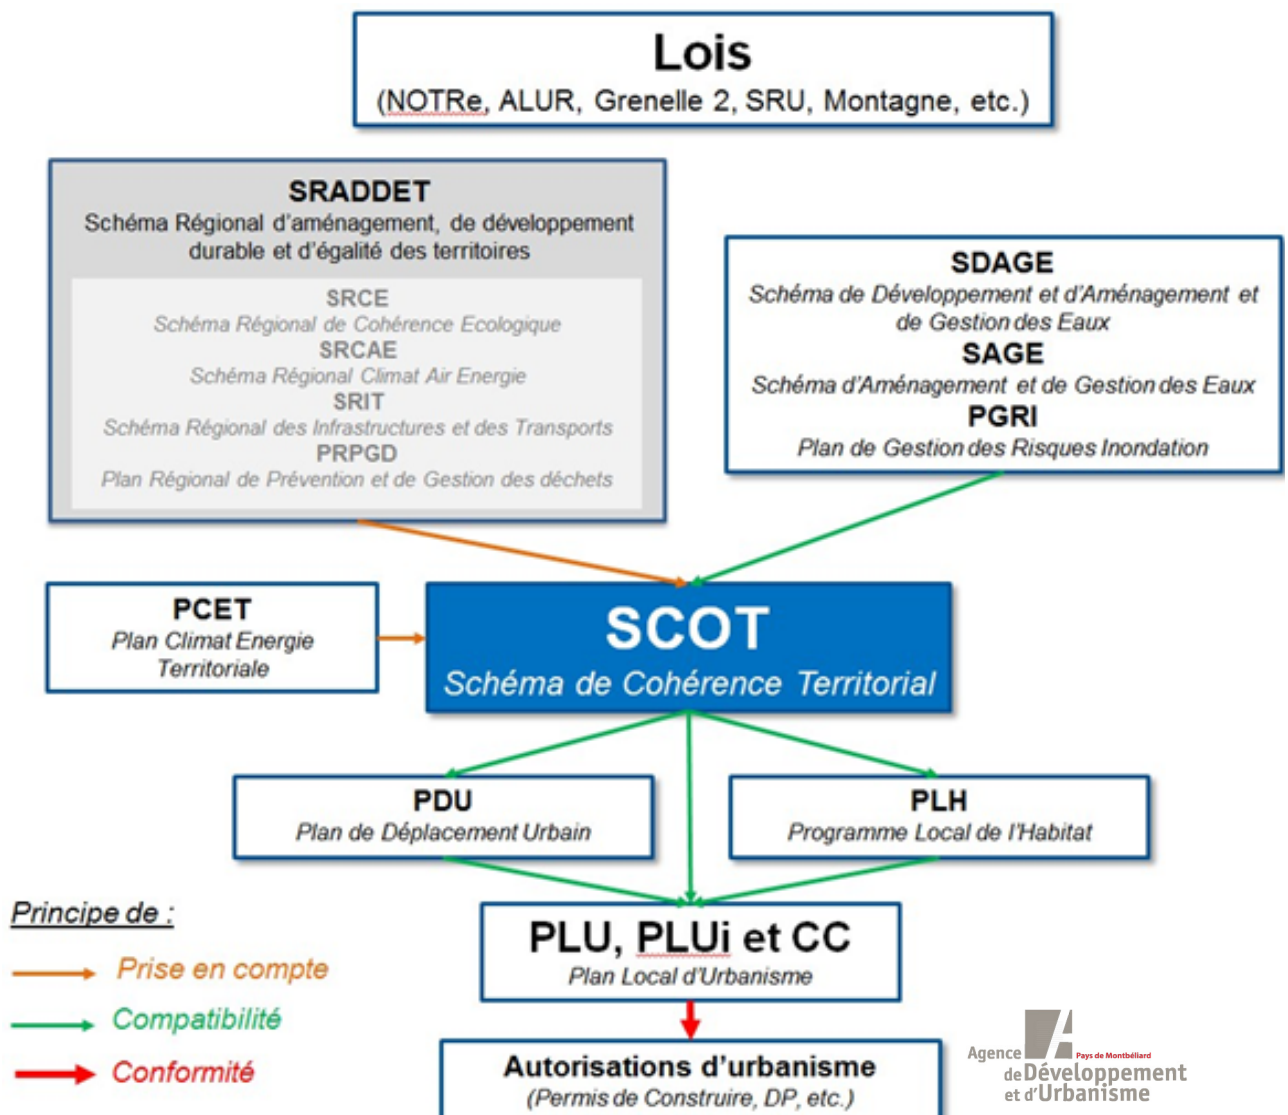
Lois
(NOTRe, ALUR, Grenelle 2, SRU, Montagne, etc.)

SRADDET
Schéma Régional d'aménagement, de développement durable et d'égalité des territoires

SRCE
Schéma Régional de Cohérence Ecologique
SRCAE
Schéma Régional Climat Air Energie
SRIT
Schéma Régional des Infrastructures et des Transports
PRPGD
Plan Régional de Prévention et de Gestion des déchets

SDAGE
Schéma de Développement et d'Aménagement et de Gestion des Eaux
SAGE
Schéma d'Aménagement et de Gestion des Eaux
PGRI
Plan de Gestion des Risques Inondation

PCET
Plan Climat Energie Territoriale

SCOT
Schéma de Cohérence Territorial

PDU
Plan de Déplacement Urbain

PLH
Programme Local de l'Habitat

Principe de :
Prise en compte
Compatibilité
Conformité

PLU, PLUi et CC
Plan Local d'Urbanisme

Autorisations d'urbanisme
(Permis de Construire, DP, etc.)

Agence Pays de Montbéliard de Développement et d'Urbanisme